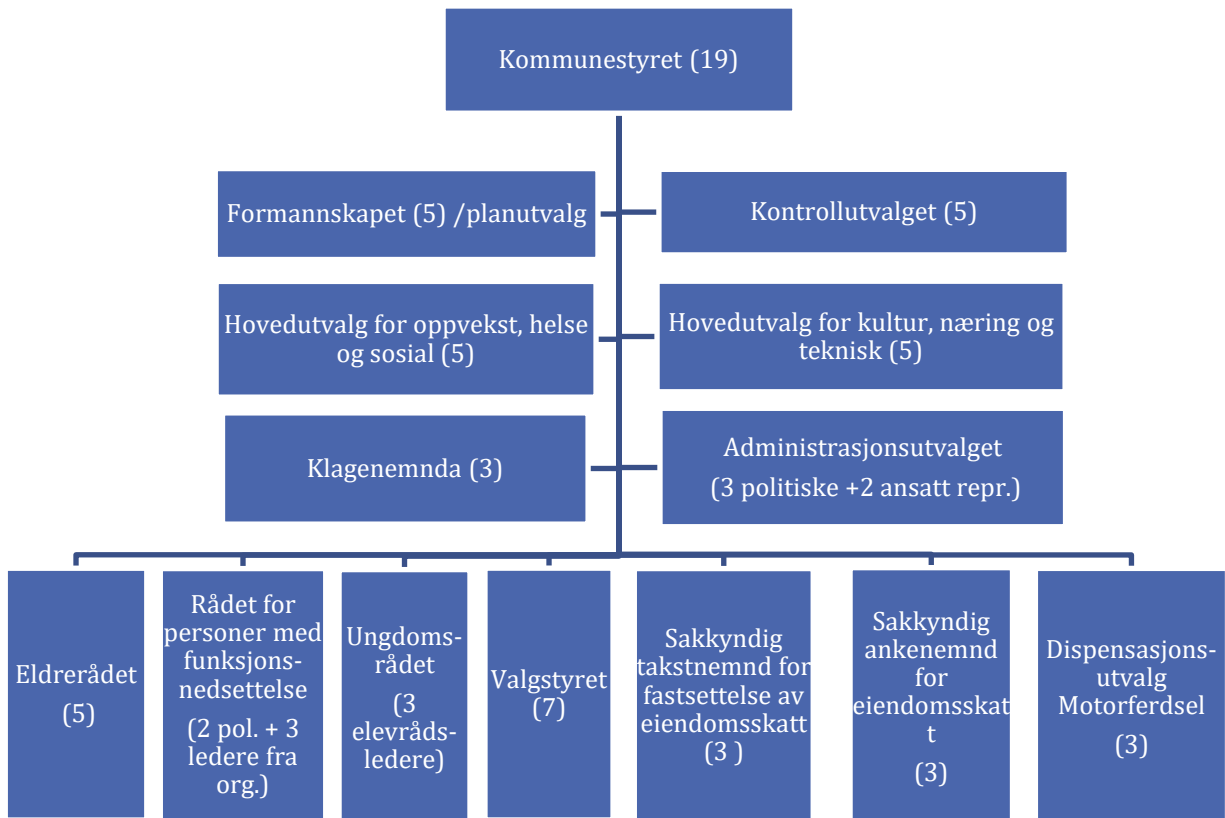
Kommunestyret (19)

Formannskapet (5) /planutvalg

Kontrollutvalget (5)

Hovedutvalg for oppvekst, helse og sosial (5)

Hovedutvalg for kultur, næring og teknisk (5)

Klagenemnda (3)

Administrasjonsutvalget

(3 politiske +2 ansatt repr.)

Eldrerådet (5)

Rådet for personer med funksjonsnedsettelse

(2 pol. + 3 ledere fra org.)

Ungdomsrådet

(3 elevrådsledere)

Valgstyret (7)

Sakkyndig takstnemnd for fastsettelse av eiendomsskatt (3 )

Sakkyndig ankenemnd for eiendomsskatt

(3)

Dispensasjonsutvalg Motorferdsel

(3)